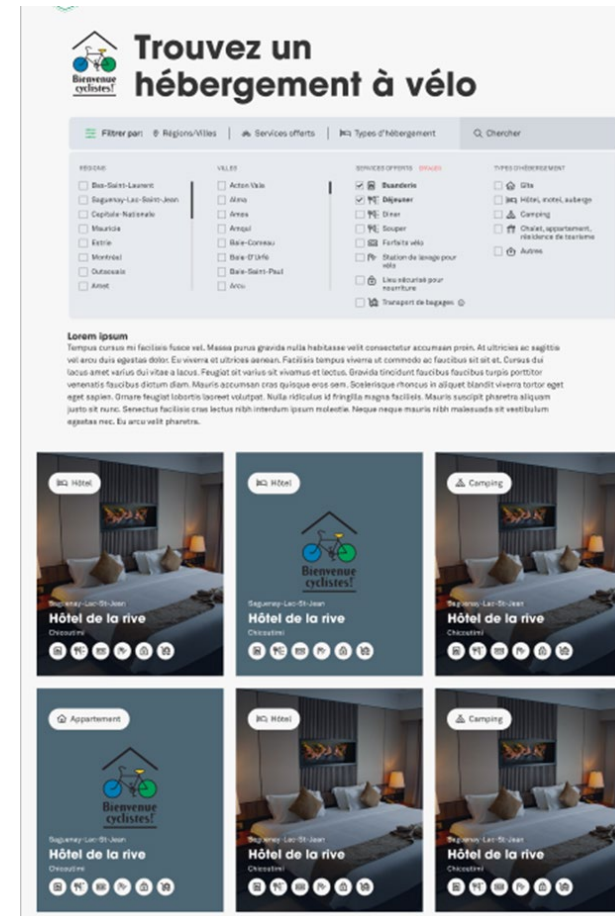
Bienvenue cyclistes!

Trouvez un hébergement à vélo

Filtrer par: Régions/Villes | Services offerts | Types d'hébergement | Chercher

RÉGIONS
Bas-Saint-Laurent
Saguenay-Lac-Saint-Jean
Capitale-Nationale
Mauricie
Estrie
Montréal
Outaouais
Abitibi

VILLES
Acton Vale
Alma
Amos
Amqui
Baie-Comeau
Baie-D'Urfé
Baie-Saint-Paul
Arcu

SERVICES OFFERTS Effacer
Buanderie
Déjeuner
Dîner
Souper
Forfaits vélo
Station de lavage pour vélo
Lieu sécurisé pour nourriture
Transport de bagages

TYPES D'HÉBERGEMENT
Gîte
Hôtel, motel, auberge
Camping
Chalet, appartement, résidence de tourisme
Autres

Lorem ipsum
Tempus cursus mi facilisis fusce vel. Massa purus gravida nulla habitasse velit consectetur accumsan proin. At ultricies ac sagittis vel arcu duis egestas dolor. Eu viverra et ultrices aenean. Facilisis tempus viverra ut commodo ac faucibus sit sit et. Cursus dui lacus amet varius dui vitae a lacus. Feugiat sit varius sit vivamus et lectus. Gravida tincidunt faucibus faucibus turpis porttitor venenatis faucibus dictum diam. Mauris accumsan cras quisque eros sem. Scelerisque rhoncus in aliquet blandit viverra tortor eget eget sapien. Ornare feugiat lobortis laoreet volutpat. Nulla ridiculus id fringilla magna facilisis. Mauris suscipit pharetra aliquam justo sit nunc. Senectus facilisis cras lectus nibh interdum ipsum molestie. Neque neque mauris nibh malesuada sit vestibulum egestas nec. Eu arcu velit pharetra.

Hôtel
Saguenay-Lac-St-Jean
Hôtel de la rive
Chicoutimi

Hôtel
Bienvenue cyclistes!
Saguenay-Lac-St-Jean
Hôtel de la rive
Chicoutimi

Camping
Saguenay-Lac-St-Jean
Hôtel de la rive
Chicoutimi

Appartement
Bienvenue cyclistes!
Saguenay-Lac-St-Jean
Hôtel de la rive
Chicoutimi

Hôtel
Saguenay-Lac-St-Jean
Hôtel de la rive
Chicoutimi

Camping
Saguenay-Lac-St-Jean
Hôtel de la rive
Chicoutimi